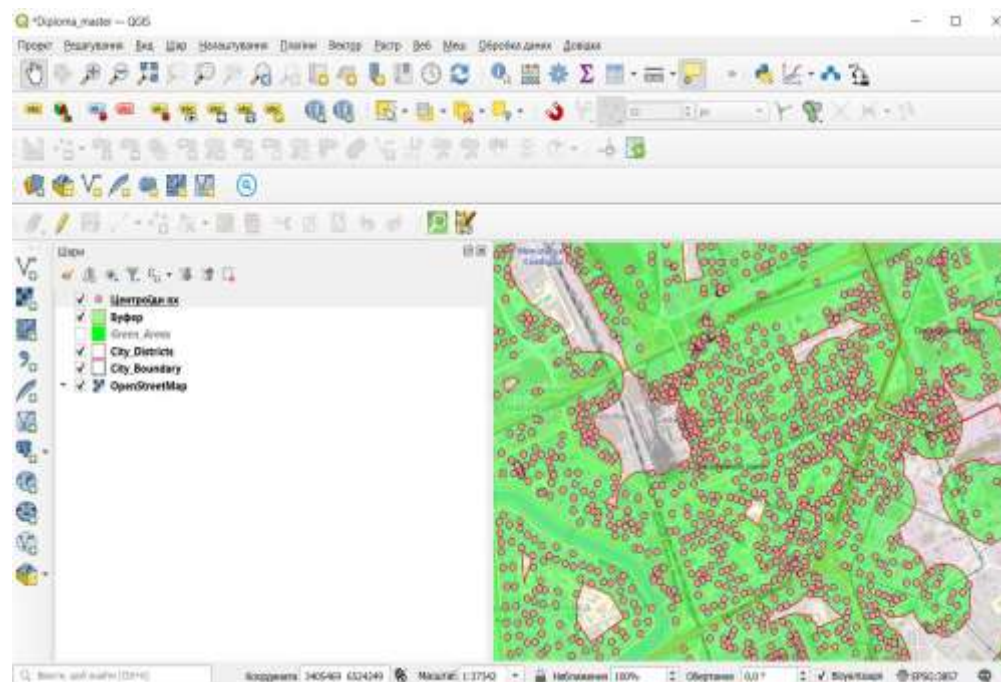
*Diploma_master — QGIS

Проект Редагування Вид Шар Налаштування Плагіни Вектор Растр Веб Меш Обробка даних Довідка

Шари

Центроїди xx
Буфер
Green_Areas
City_Districts
City_Boundary
OpenStreetMap

Координати 3405469 6524249 Масштаб 1:3750 Наближення 100% Обертання 0,0° Візуалізація EPSG:3857